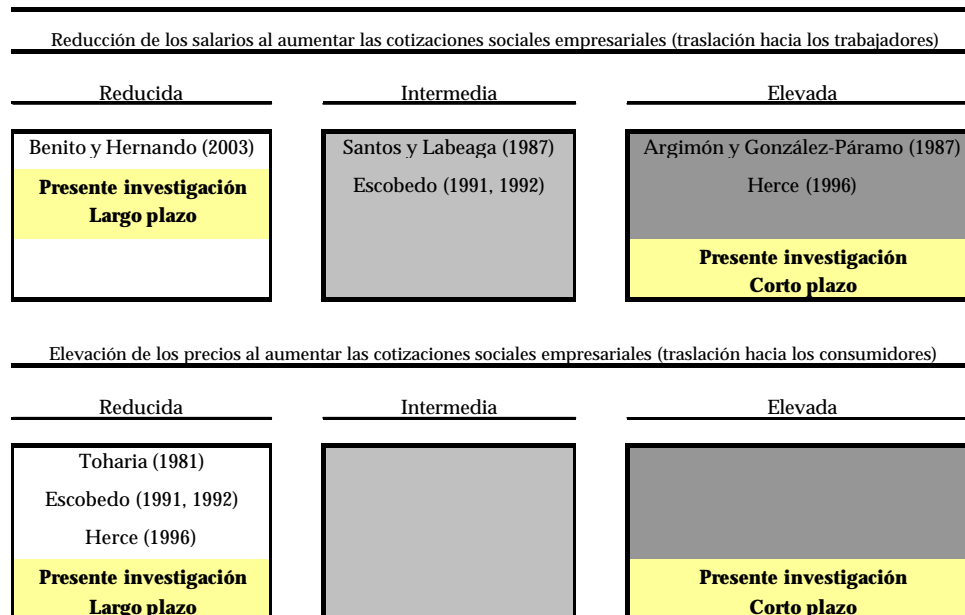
Reducción de los salarios al aumentar las cotizaciones sociales empresariales (traslación hacia los trabajadores)

Reducida

Benito y Hernando (2003)

**Presente investigación Largo plazo**

Intermedia

Santos y Labeaga (1987)

Escobedo (1991, 1992)

Elevada

Argimón y González-Páramo (1987)

Herce (1996)

**Presente investigación Corto plazo**

Elevación de los precios al aumentar las cotizaciones sociales empresariales (traslación hacia los consumidores)

Reducida

Toharia (1981)

Escobedo (1991, 1992)

Herce (1996)

**Presente investigación Largo plazo**

Intermedia

Elevada

**Presente investigación Corto plazo**